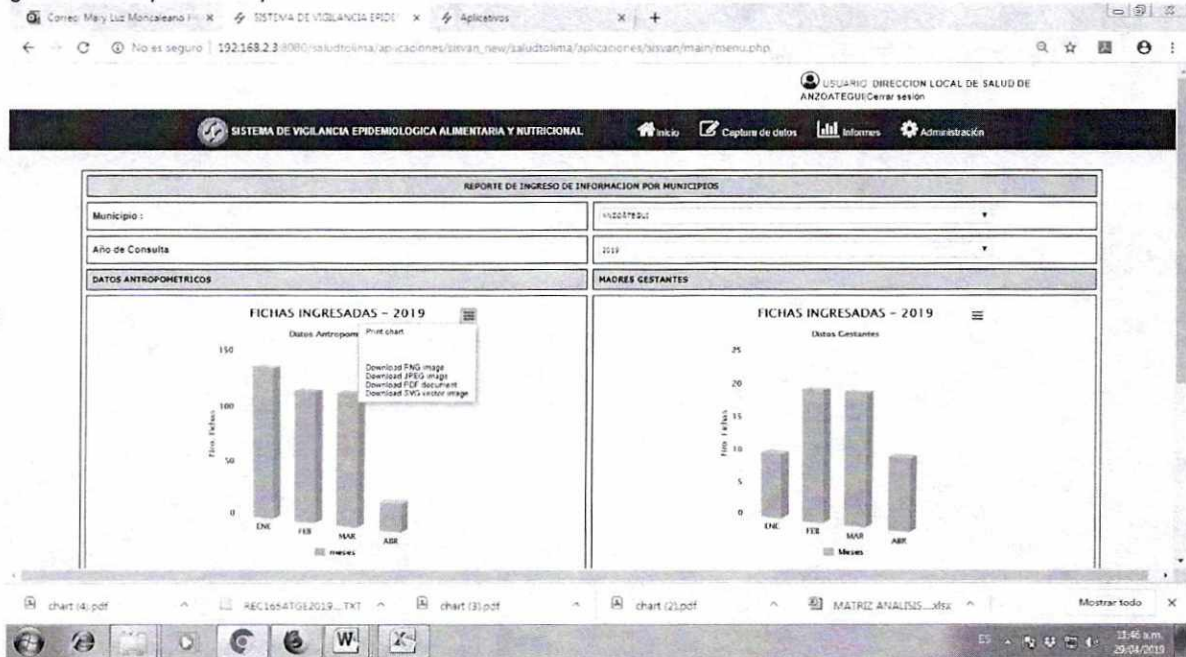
Correo: Mary Luz Moncaleano × SISTEMA DE VIGILANCIA EPIDE × Aplicativos × +

No es seguro | 192.168.2.3:8080/saludtolima/aplicaciones/sisvan_new/saludtolima/aplicaciones/sisvan/main/menu.php

USUARIO: DIRECCION LOCAL DE SALUD DE ANZOATEGUICerrar sesión

SISTEMA DE VIGILANCIA EPIDEMIOLOGICA ALIMENTARIA Y NUTRICIONAL

Inicio Captura de datos Informes Administración

REPORTE DE INGRESO DE INFORMACION POR MUNICIPIOS

| Municipio : | ANZOATEGUI |
|---|---|
| Año de Consulta | 2019 |

DATOS ANTROPOMETRICOS

MADRES GESTANTES

FICHAS INGRESADAS - 2019

Datos Antropom

Print chart

Download PNG image
Download JPEG image
Download PDF document
Download SVG vector image

150
100
50
0

Nro. Fichas

ENE FEB MAR ABR

meses

FICHAS INGRESADAS - 2019

Datos Gestantes

25
20
15
10
5
0

Nro. Fichas

ENE FEB MAR ABR

Meses

chart (4).pdf REC1654ATGE2019....TXT chart (3).pdf chart (2).pdf MATRIZ ANALISIS....xlsx Mostrar todo ×

ES 11:46 a.m. 29/04/2019